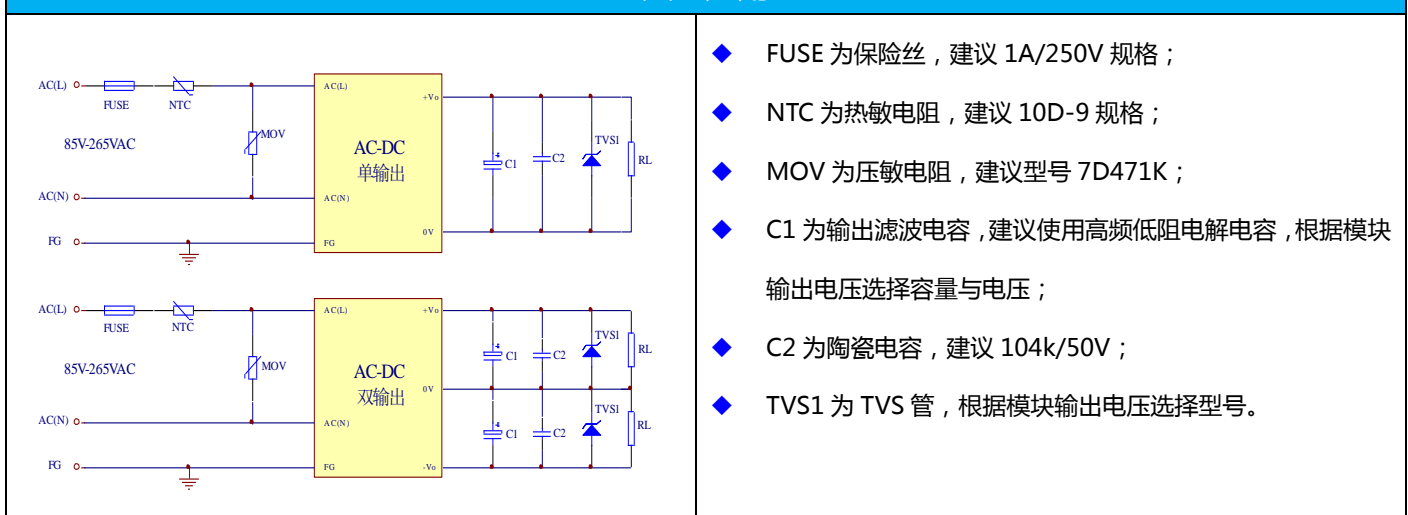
AC(L)
FUSE
NTC
85V-265VAC
MOV
AC(N)
FG
AC(L)
AC(N)
FG
+Vo
0V
AC-DC
单输出
C1
C2
TVS1
RL

AC(L)
FUSE
NTC
85V-265VAC
MOV
AC(N)
FG
AC(L)
AC(N)
FG
+Vo
0V
-Vo
AC-DC
双输出
C1
C2
TVS1
RL
C1
C2
TVS1
RL

◆ FUSE 为保险丝，建议 1A/250V 规格；

◆ NTC 为热敏电阻，建议 10D-9 规格；

◆ MOV 为压敏电阻，建议型号 7D471K；

◆ C1 为输出滤波电容，建议使用高频低阻电解电容，根据模块输出电压选择容量与电压；

◆ C2 为陶瓷电容，建议 104k/50V；

◆ TVS1 为 TVS 管，根据模块输出电压选择型号。